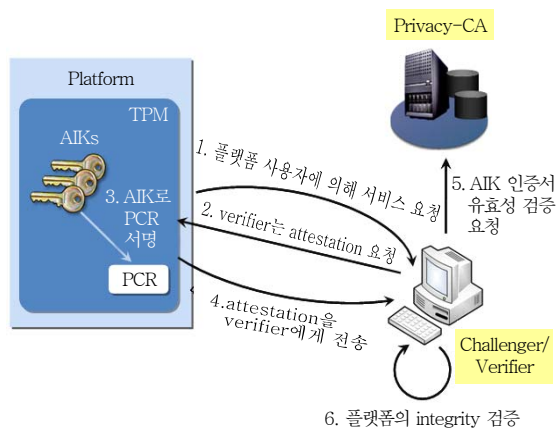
Privacy-CA

Platform

TPM

AIKs

3. AIK로 PCR 서명

PCR

1. 플랫폼 사용자에 의해 서비스 요청

2. verifier는 attestation 요청

4.attestation을 verifier에게 전송

5. AIK 인증서 유효성 검증 요청

Challenger/ Verifier

6. 플랫폼의 integrity 검증